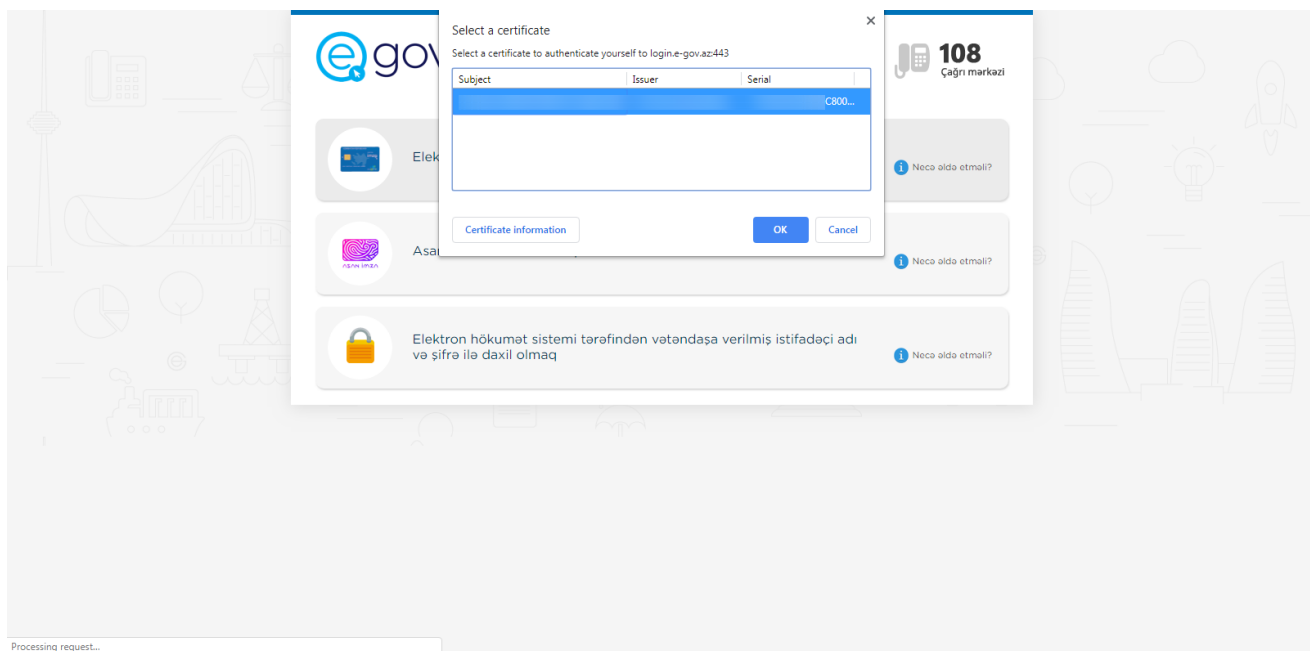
e gov

108
Çağrı mərkəzi

Select a certificate
×
Select a certificate to authenticate yourself to login.e-gov.az:443

| Subject | Issuer | Serial |
|---|---|---|
| | | C800... |

Certificate information
OK
Cancel

Elek

Necə əldə etməli?

Asan

Necə əldə etməli?

Elektron hökumət sistemi tərəfindən vətəndaşa verilmiş istifadəçi adı və şifrə ilə daxil olmaq

Necə əldə etməli?

Processing request...